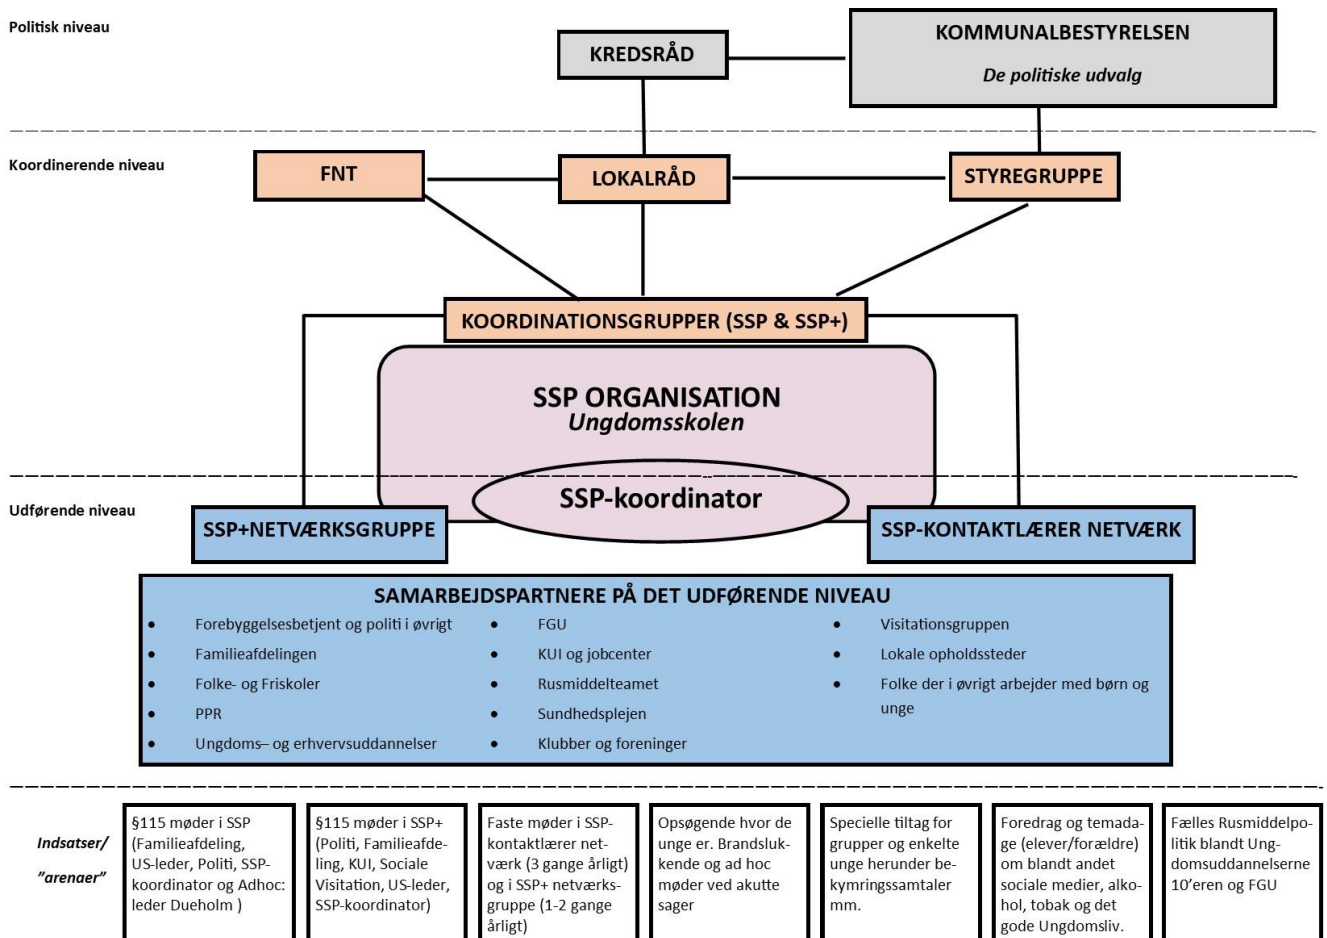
Politisk niveau

KREDSRÅD

KOMMUNALBESTYRELSEN

De politiske udvalg

Koordinerende niveau

FNT

LOKALRÅD

STYREGRUPPE

KOORDINATIONSGRUPPER (SSP & SSP+)

SSP ORGANISATION
Ungdomsskolen

SSP-koordinator

Udførende niveau

SSP+NETVÆRKSGRUPPE

SSP-KONTAKTLÆRER NETVÆRK

SAMARBEJDSPARTNERE PÅ DET UDFØRENDE NIVEAU

- Forebyggelsesbetjent og politi i øvrigt
- Familieafdelingen
- Folke- og Friskoler
- PPR
- Ungdoms– og erhvervsuddannelser

- FGU
- KUI og jobcenter
- Rusmiddelteamet
- Sundhedsplejen
- Klubber og foreninger

- Visitationsgruppen
- Lokale opholdssteder
- Folke der i øvrigt arbejder med børn og unge

Indsatser/ "arenaer"

§115 møder i SSP (Familieafdeling, US-leder, Politi, SSP-koordinator og Adhoc: leder Dueholm )

§115 møder i SSP+ (Politi, Familieafdeling, KUI, Sociale Visitation, US-leder, SSP-koordinator)

Faste møder i SSP-kontaktlærer netværk (3 gange årligt) og i SSP+ netværksgruppe (1-2 gange årligt)

Opsøgende hvor de unge er. Brandslukkende og ad hoc møder ved akutte sager

Specielle tiltag for grupper og enkelte unge herunder bekymringssamtaler mm.

Foredrag og temadage (elever/forældre) om blandt andet sociale medier, alkohol, tobak og det gode Ungdomsliv.

Fælles Rusmiddelpolitik blandt Ungdomsuddannelserne 10'eren og FGU